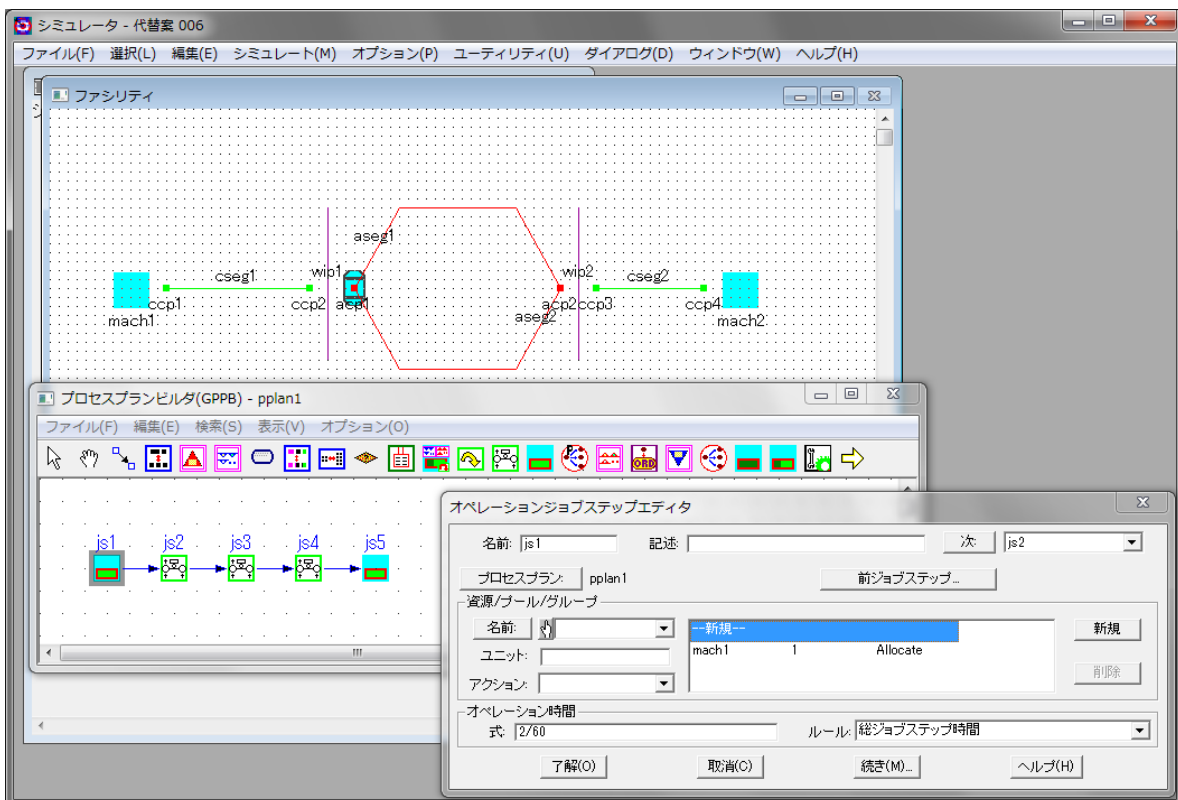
シミュレータ - 代替案 006

ファイル(F) 選択(L) 編集(E) シミュレート(M) オプション(P) ユーティリティ(U) ダイアログ(D) ウィンドウ(W) ヘルプ(H)

ファシリティ

aseg1
cseg1
wip1
wip2
cseg2
mach1
ccp1
ccp2
acp1
acp2
ccp3
ccp4
mach2
aseg2

プロセスプランビルダ(GPPB) - pplan1

ファイル(F) 編集(E) 検索(S) 表示(V) オプション(O)

js1 js2 js3 js4 js5

オペレーションジョブステップエディタ

名前: js1
記述:
次: js2
プロセスプラン: pplan1
前ジョブステップ...

資源/プール/グループ
名前:
ユニット:
アクション:
--新規--
mach1 1 Allocate
新規
削除

オペレーション時間
式: 2/60
ルール: 総ジョブステップ時間

了解(O) 取消(C) 続き(M)... ヘルプ(H)